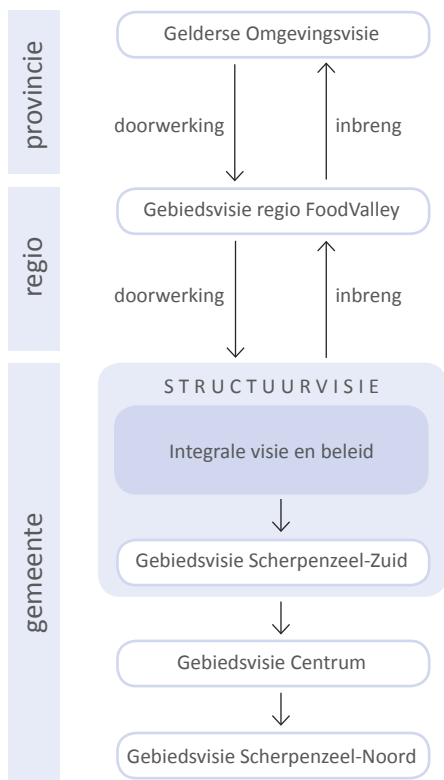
provincie

Gelderse Omgevingsvisie

doorwerking

inbreng

regio

Gebiedsvisie regio FoodValley

doorwerking

inbreng

gemeente

STRUCTUURVISIE

Integrale visie en beleid

Gebiedsvisie Scherpenzeel-Zuid

Gebiedsvisie Centrum

Gebiedsvisie Scherpenzeel-Noord